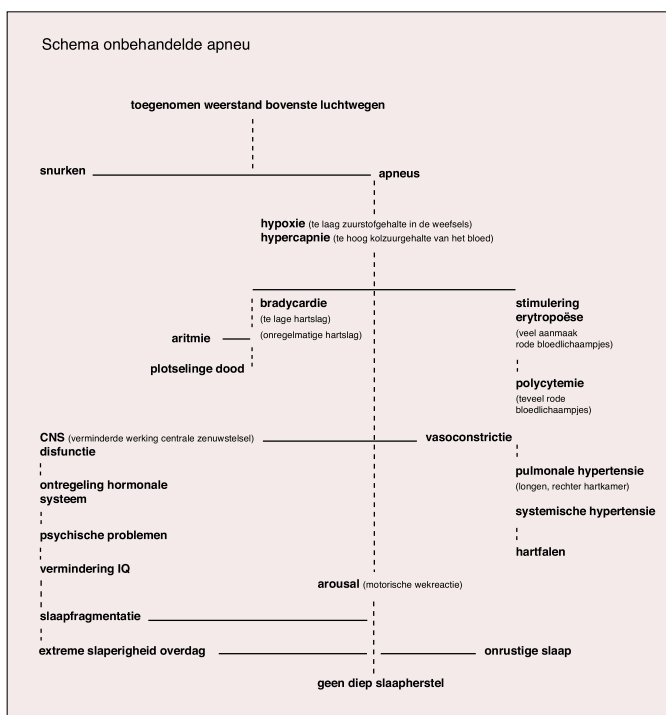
Schema onbehandelde apneu

toegenomen weerstand bovenste luchtwegen

snurken

apneus

hypoxie (te laag zuurstofgehalte in de weefsels)
hypercapnie (te hoog kolzuurgehalte van het bloed)

bradycardie
(te lage hartslag)
(onregelmatige hartslag)

aritmie

plotselinge dood

stimulering erytropoëse
(veel aanmaak rode bloedlichaampjes)

polycytemie
(teveel rode bloedlichaampjes)

CNS (verminderde werking centrale zenuwstelsel)
disfunctie

vasoconstrictie

ontregeling hormonale systeem

psychische problemen

vermindering IQ

pulmonale hypertensie
(longen, rechter hartkamer)

systemische hypertensie

hartfalen

arousal (motorische wekreactie)

slaapfragmentatie

extreme slaperigheid overdag

onrustige slaap

geen diep slaapherstel